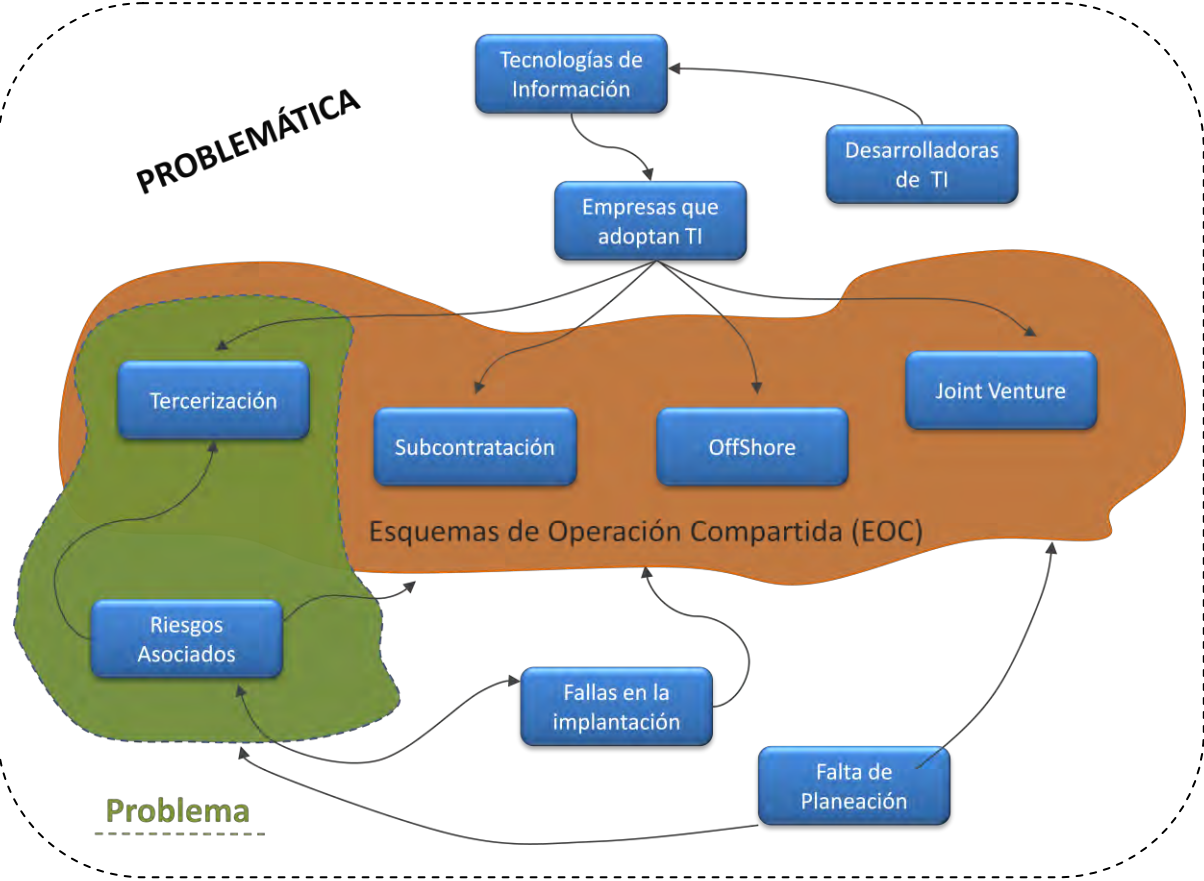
PROBLEMÁTICA

Tecnologías de Información

Desarrolladoras de TI

Empresas que adoptan TI

Tercerización

Subcontratación

OffShore

Joint Venture

Esquemas de Operación Compartida (EOC)

Riesgos Asociados

Fallas en la implantación

Falta de Planeación

Problema